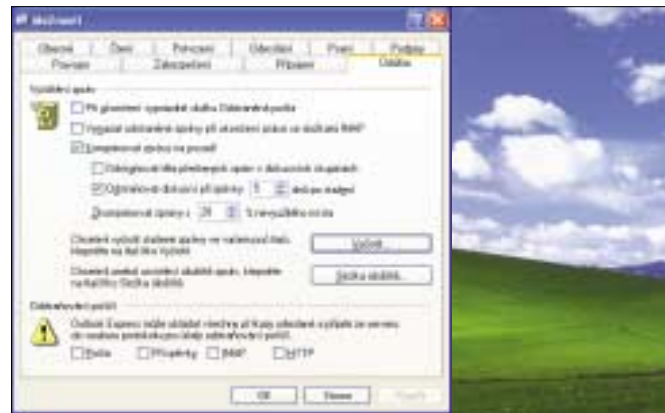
Možnosti

Obecné | Číst | Potvrzení | Odeslání | Psaní | Podpisy
Pravopis | Zabezpečení | Připojení | Údržba

Vyčištění zpráv

Při ukončení vyprázdnit složku Odstraněná pošta

Vyprázdnit odstraněné zprávy při ukončení práce se složkami IMAP

Zkomprimovat zprávy na pozadí

Odstranit zprávy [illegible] ze skupin diskusních skupin

Odstranit diskusní příspěvky 5 dnů po stažení

Zkomprimovat zprávy v 20 % nevyužitého místa

Chcete-li vyčistit stažené zprávy ve vašem počítači, klepněte na tlačítko Vyčistit.

Vyčistit...

Chcete-li změnit umístění složky zpráv, klepněte na tlačítko Složka úložiště.

Složka úložiště...

Odstraňování potíží

Outlook Express může ukládat všechny příkazy odeslané na server a přijaté ze serveru do souboru pro odstraňování potíží.

Pošta | Příspěvky | IMAP | HTTP

OK | Storno | Použít